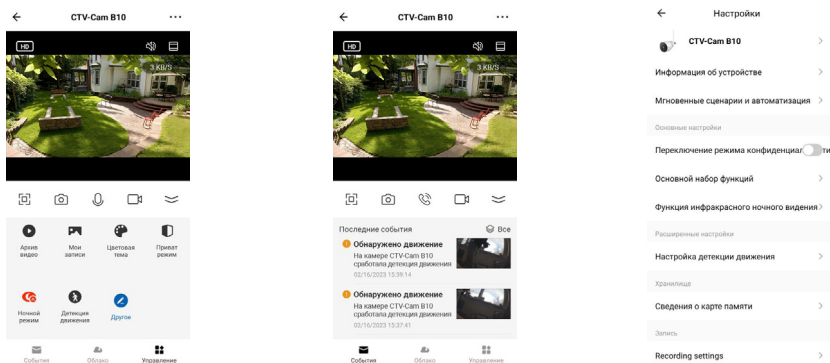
CTV-Cam B10

HD

3 KB/S

Архив видео

Мои записи

Цветовая тема

Приват режим

Ночной режим

Детекция движения

Другое

События

Облако

Управление

CTV-Cam B10

HD

3 KB/S

Последние события

Все

Обнаружено движение

На камере CTV-Cam B10 сработала детекция движения

02/16/2023 15:39:14

Обнаружено движение

На камере CTV-Cam B10 сработала детекция движения

02/16/2023 15:37:41

События

Облако

Управление

Настройки

CTV-Cam B10

Информация об устройстве

Мгновенные сценарии и автоматизация

Основные настройки

Переключение режима конфиденциал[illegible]ти

Основной набор функций

Функция инфракрасного ночного видения

Расширенные настройки

Настройка детекции движения

Хранилище

Сведения о карте памяти

Запись

Recording settings